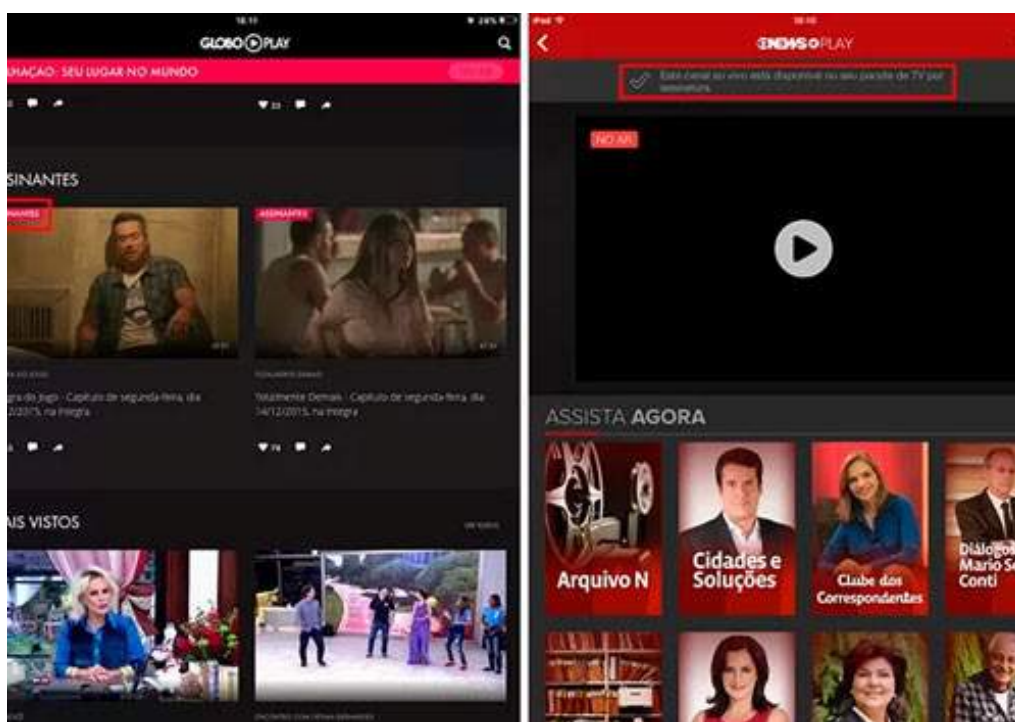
18:10

GLOBO PLAY

MAÇÃO: SEU LUGAR NO MUNDO

SINANTES

SINANTES

ASSINANTES

gra do Jogo - Capítulo de segunda-feira, dia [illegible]/2015, na íntegra

Totalmente Demais - Capítulo de segunda-feira, dia 14/12/2015, na íntegra

AIS VISTOS

iPad

18:10

GNEWS PLAY

Este canal ao vivo está disponível no seu pacote de TV por assinatura.

NO AR

ASSISTA AGORA

Arquivo N

Cidades e Soluções

Clube dos Correspondentes

Diálogos Mario Se Conti